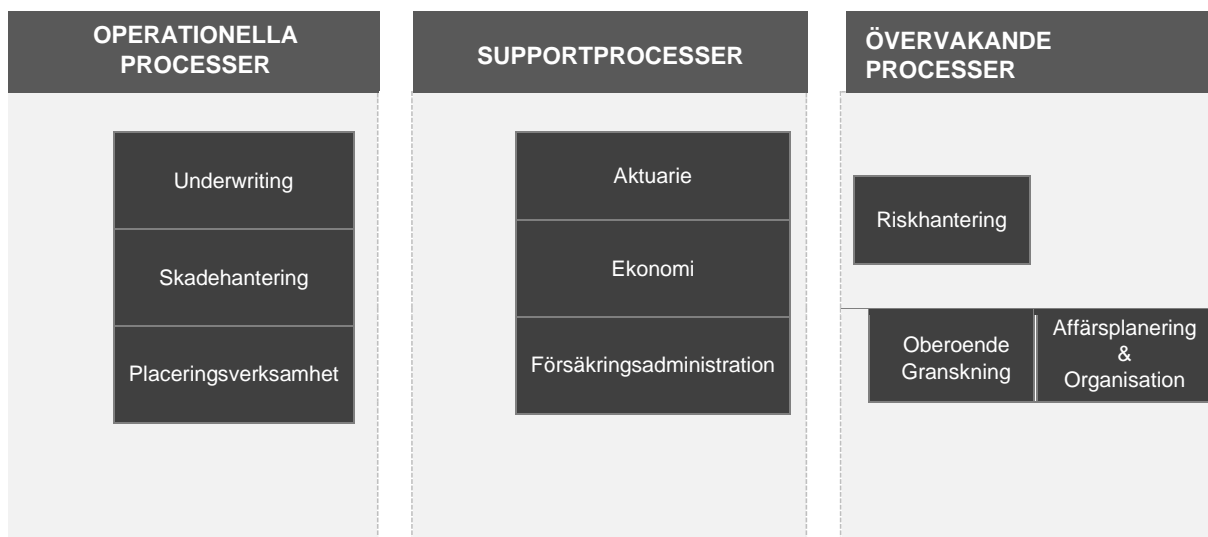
OPERATIONELLA PROCESSER

Underwriting

Skadehantering

Placeringsverksamhet

SUPPORTPROCESSER

Aktuarie

Ekonomi

Försäkringsadministration

ÖVERVAKANDE PROCESSER

Riskhantering

Oberoende Granskning

Affärsplanering & Organisation